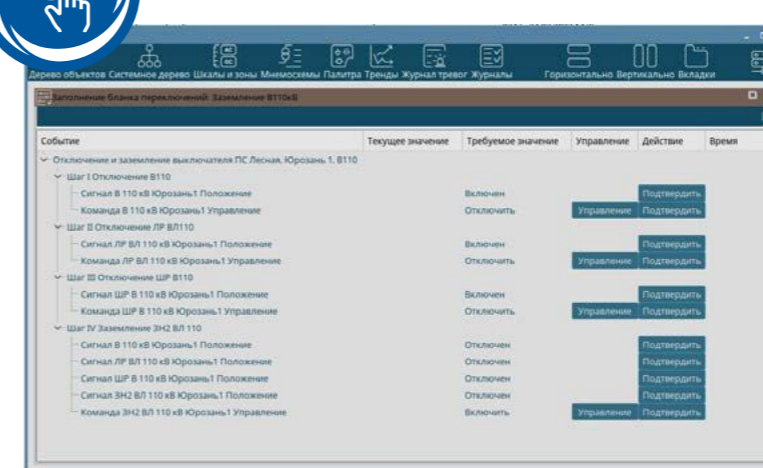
Дерево объектов Системное дерево Шкалы и зоны Мнемосхемы Палитра Тренды Журнал тревог Журналы Горизонтально Вертикально Вкладки

Заполнение бланка переключений: Заземление В110кВ

| Событие | Текущее значение | Требуемое значение | Управление | Действие | Время |
|---|---|---|---|---|---|
| Отключение и заземление выключателя ПС Лесная, Юрозань 1, В110 | | | | | |
| Шаг I Отключение В110 | | | | | |
| Сигнал В 110 кВ Юрозань1 Положение | | Включен | | Подтвердить | |
| Команда В 110 кВ Юрозань1 Управление | | Отключить | Управление | Подтвердить | |
| Шаг II Отключение ЛР ВЛ110 | | | | | |
| Сигнал ЛР ВЛ 110 кВ Юрозань1 Положение | | Включен | | Подтвердить | |
| Команда ЛР ВЛ 110 кВ Юрозань1 Управление | | Отключить | Управление | Подтвердить | |
| Шаг III Отключение ШР В110 | | | | | |
| Сигнал ШР В 110 кВ Юрозань1 Положение | | Включен | | Подтвердить | |
| Команда ШР В 110 кВ Юрозань1 Управление | | Отключить | Управление | Подтвердить | |
| Шаг IV Заземление ЗН2 ВЛ 110 | | | | | |
| Сигнал В 110 кВ Юрозань1 Положение | | Отключен | | Подтвердить | |
| Сигнал ЛР ВЛ 110 кВ Юрозань1 Положение | | Отключен | | Подтвердить | |
| Сигнал ШР В 110 кВ Юрозань1 Положение | | Отключен | | Подтвердить | |
| Сигнал ЗН2 ВЛ 110 кВ Юрозань1 Положение | | Отключен | | Подтвердить | |
| Команда ЗН2 ВЛ 110 кВ Юрозань1 Управление | | Включить | Управление | Подтвердить | |